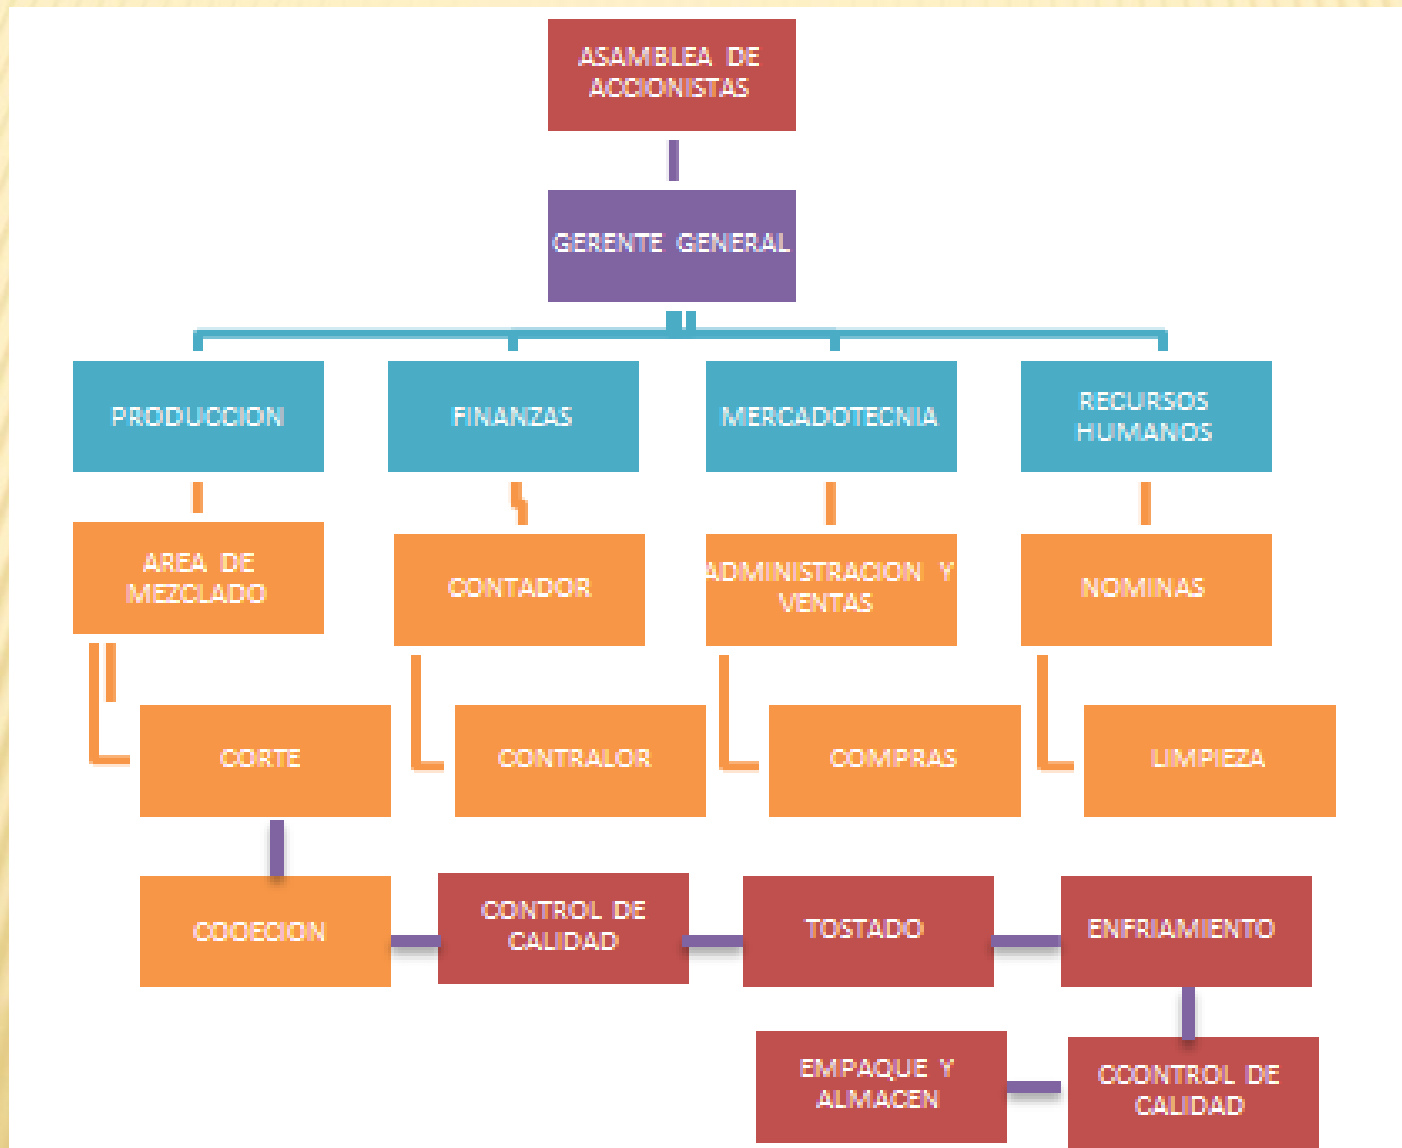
ASAMBLEA DE ACCIONISTAS

GERENTE GENERAL

PRODUCCION

FINANZAS

MERCADOTECNIA

RECURSOS HUMANOS

AREA DE MEZCLADO

CONTADOR

ADMINISTRACION Y VENTAS

NOMINAS

CORTE

CONTRALOR

COMPRAS

LIMPIEZA

COOECION

CONTROL DE CALIDAD

TOSTADO

ENFRIAMIENTO

EMPAQUE Y ALMACEN

COONTROL DE CALIDAD